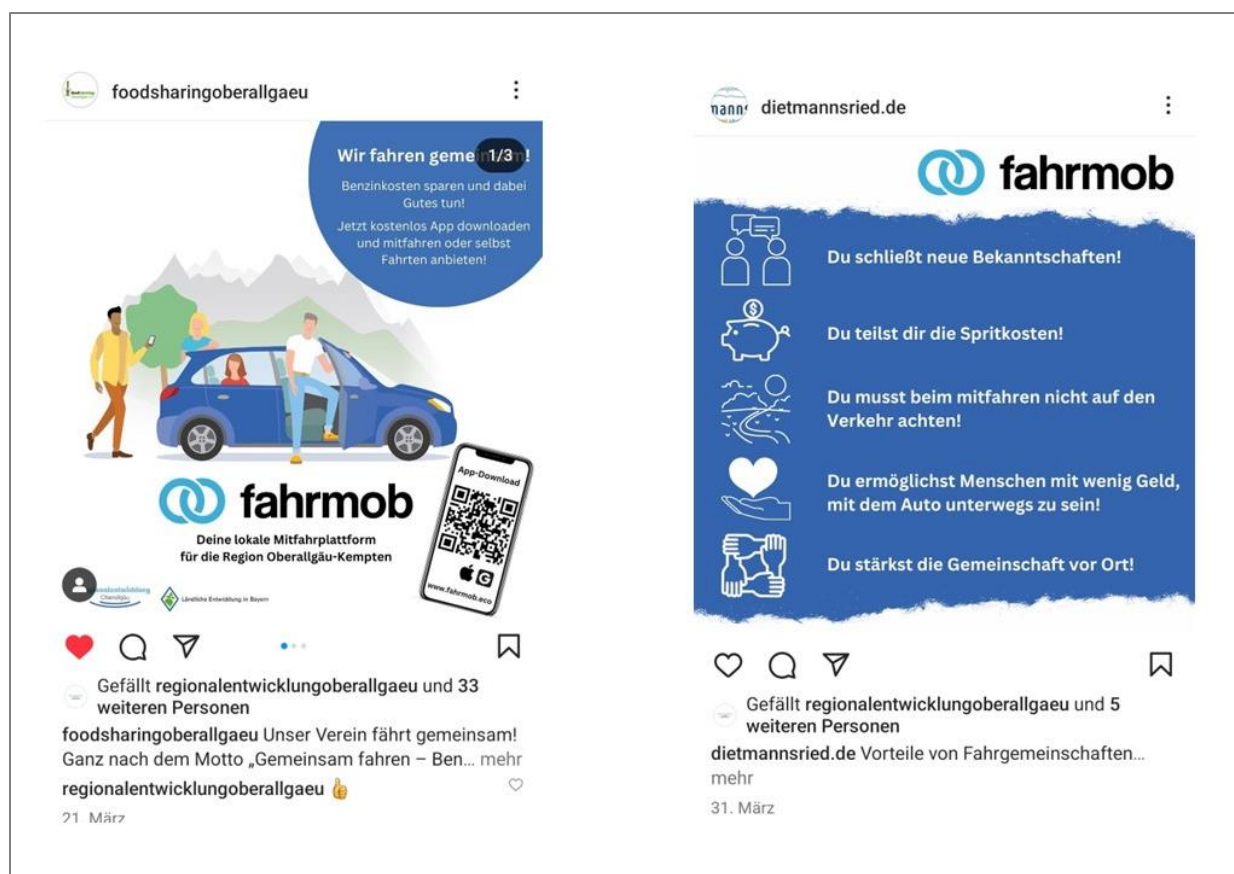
foodsharingoberallgaeu

Wir fahren geme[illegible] 1/3 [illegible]!

Benzinkosten sparen und dabei Gutes tun!

Jetzt kostenlos App downloaden und mitfahren oder selbst Fahrten anbieten!

fahrmob

Deine lokale Mitfahrplattform für die Region Oberallgäu-Kempten

App-Download

www.fahrmob.eco

Ländliche Entwicklung in Bayern

Gefällt regionalentwicklungoberallgaeu und 33 weiteren Personen

foodsharingoberallgaeu Unser Verein fährt gemeinsam! Ganz nach dem Motto „Gemeinsam fahren – Ben... mehr

regionalentwicklungoberallgaeu 👍

21. März

dietmannsried.de

fahrmob

Du schließt neue Bekanntschaften!

Du teilst dir die Spritkosten!

Du musst beim mitfahren nicht auf den Verkehr achten!

Du ermöglichst Menschen mit wenig Geld, mit dem Auto unterwegs zu sein!

Du stärkst die Gemeinschaft vor Ort!

Gefällt regionalentwicklungoberallgaeu und 5 weiteren Personen

dietmannsried.de Vorteile von Fahrgemeinschaften... mehr

31. März